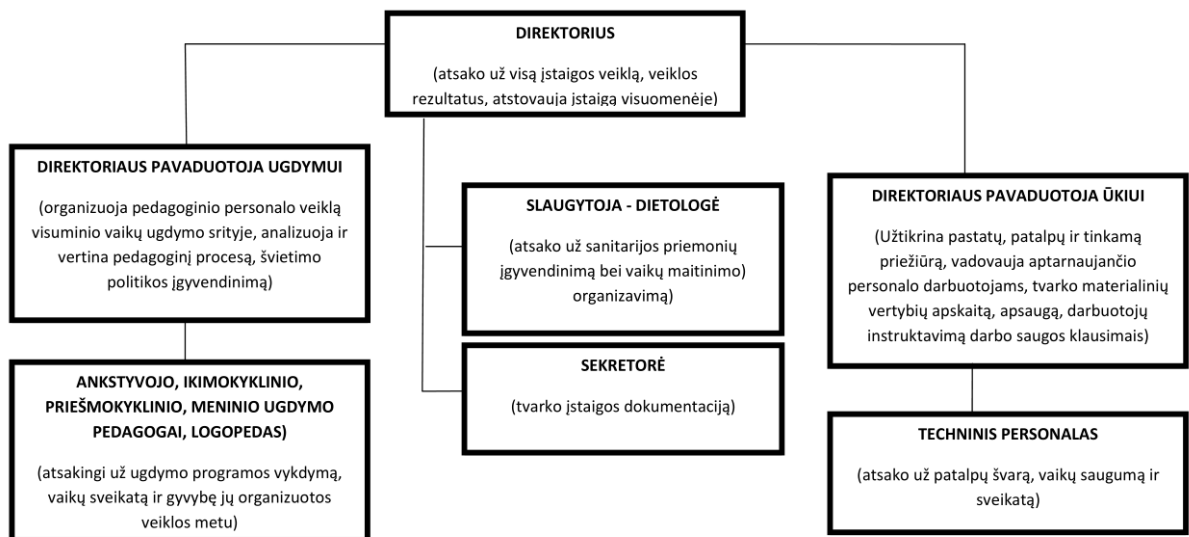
DIREKTORIUS

(atsako už visą įstaigos veiklą, veiklos rezultatus, atstovauja įstaigą visuomenėje)

DIREKTORIAUS PAVADUOTOJA UGDYMUI

(organizuoja pedagoginio personalo veiklą visuminio vaikų ugdymo srityje, analizuoja ir vertina pedagoginį procesą, švietimo politikos įgyvendinimą)

ANKSTYVOJO, IKIMOKYKLINIO, PRIEŠMOKYKLINIO, MENINIO UGDYMO PEDAGOGAI, LOGOPEDAS)

(atsakingi už ugdymo programos vykdymą, vaikų sveikatą ir gyvybę jų organizuotos veiklos metu)

SLAUGYTOJA - DIETOLOGĖ

(atsako už sanitarijos priemonių įgyvendinimą bei vaikų maitinimo) organizavimą)

SEKRETORĖ

(tvarko įstaigos dokumentaciją)

DIREKTORIAUS PAVADUOTOJA ŪKIUI

(Užtikrina pastatų, patalpų ir tinkamą priežiūrą, vadovauja aptarnaujančio personalo darbuotojams, tvarko materialinių vertybių apskaitą, apsaugą, darbuotojų instruktavimą darbo saugos klausimais)

TECHNINIS PERSONALAS

(atsako už patalpų švarą, vaikų saugumą ir sveikatą)